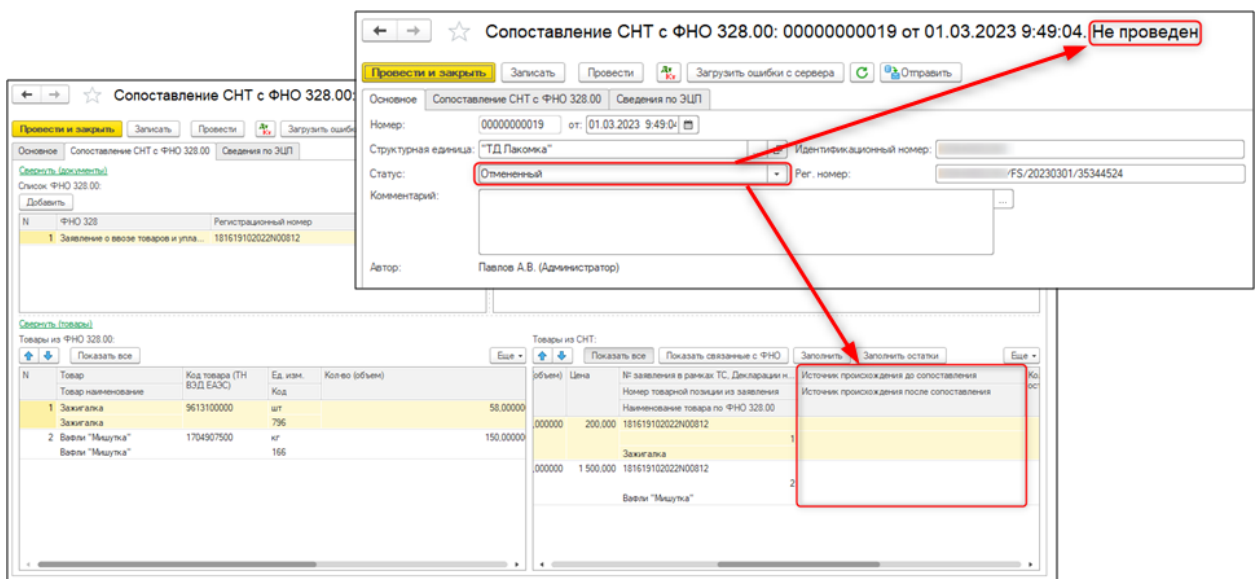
Сопоставление СНТ с ФНО 328.00: 00000000019 от 01.03.2023 9:49:04. Не проведен

Провести и закрыть | Записать | Провести | Загрузить ошибки с сервера | Отправить

Основное | Сопоставление СНТ с ФНО 328.00 | Сведения по ЭЦП

Номер: 00000000019 от: 01.03.2023 9:49:04

Структурная единица: "ТД Пакомка"

Идентификационный номер: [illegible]

Статус: Отмененный

Рег. номер: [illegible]/FS/20230301/35344524

Комментарий:

Автор: Павлов А.В. (Администратор)

Сопоставление СНТ с ФНО 328.00:

Провести и закрыть | Записать | Провести | Загрузить ошиб

Основное | Сопоставление СНТ с ФНО 328.00 | Сведения по ЭЦП

Свернуть (документы)

Список ФНО 328.00:

Добавить

| N | ФНО 328 | Регистрационный номер |
|---|---|---|
| 1 | Заявление о ввозе товаров и упла... | 181619102022N00812 |

Свернуть (товары)

Товары из ФНО 328.00:

Показать все | Еще

| N | Товар / Товар наименование | Код товара (ТН ВЭД ЕАЭС) / Код | Ед. изм. | Кол-во (объем) |
|---|---|---|---|---|
| 1 | Зажигалка / Зажигалка | 9613100000 | шт / 796 | 58,00000 |
| 2 | Вафли "Мишутка" / Вафли "Мишутка" | 1704907500 | кг / 166 | 150,00000 |

Товары из СНТ:

Показать все | Показать связанные с ФНО | Заполнить | Заполнить остатки | Еще

| (объем) | Цена | № заявления в рамках ТС, Декларации н... / Номер товарной позиции из заявления / Наименование товара по ФНО 328.00 | Источник происхождения до сопоставления / Источник происхождения после сопоставления | Ко ост |
|---|---|---|---|---|
| ,000000 | 200,000 | 181619102022N00812 / 1 / Зажигалка | | |
| ,000000 | 1 500,000 | 181619102022N00812 / 2 / Вафли "Мишутка" | | |